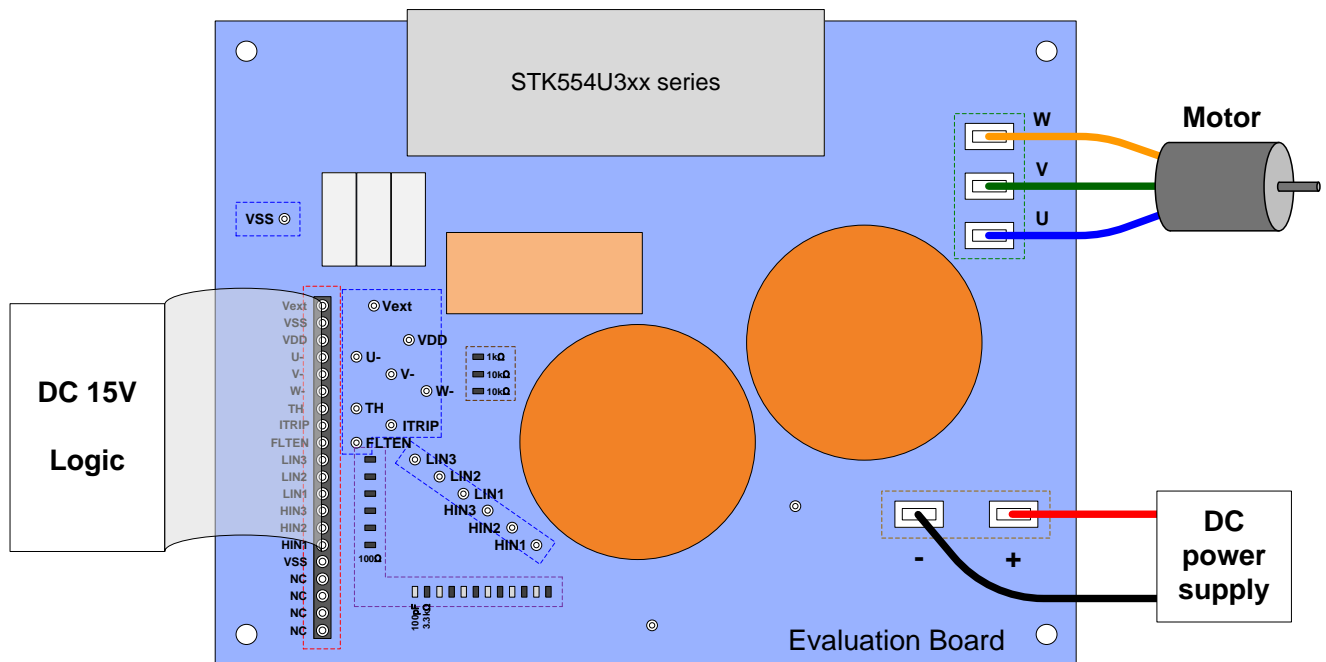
STK554U3xx series

W
V
U
Motor

VSS

DC 15V

Logic

Vext
VSS
VDD
U-
V-
W-
TH
ITRIP
FLTEN
LIN3
LIN2
LIN1
HIN3
HIN2
HIN1
VSS
NC
NC
NC
NC

Vext
VDD
U-
V-
W-
TH
ITRIP
FLTEN

1kΩ
10kΩ
10kΩ

LIN3
LIN2
LIN1
HIN3
HIN2
HIN1

100Ω

100pF
3.3kΩ

-
+

DC
power
supply

Evaluation Board